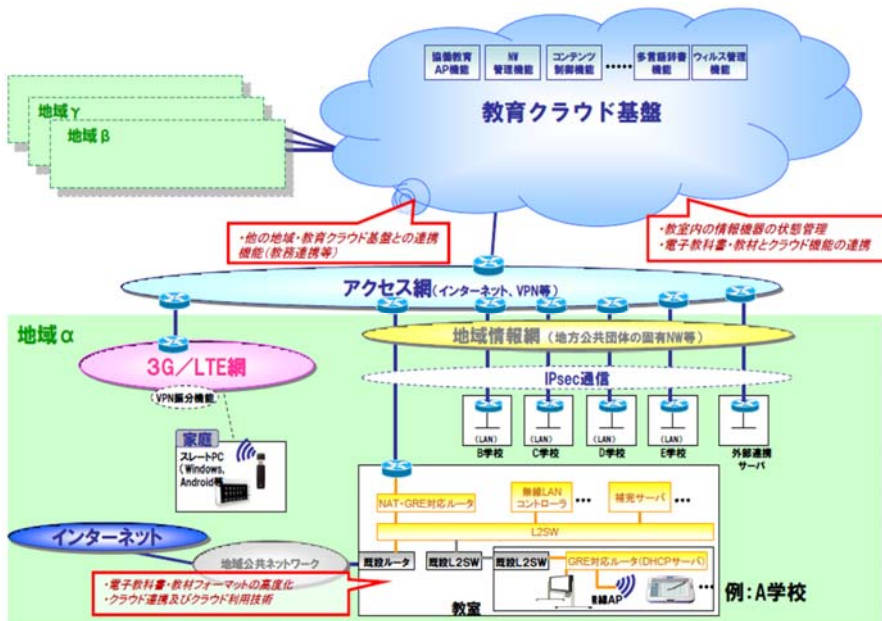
協働教育AP機能

NW管理機能

コンテンツ制御機能

多言語辞書機能

ウィルス管理機能

教育クラウド基盤

地域γ

地域β

・他の地域・教育クラウド基盤との連携機能（教務連携等）

・教室内の情報機器の状態管理
・電子教科書・教材とクラウド機能の連携

アクセス網（インターネット、VPN等）

地域α

3G／LTE網

VPN振分機能

家庭

スレートPC（Windows、Android等）

地域情報網（地方公共団体の固有NW等）

IPsec通信

（LAN）
B学校

（LAN）
C学校

（LAN）
D学校

（LAN）
E学校

外部連携サーバ

NAT・GRE対応ルータ

無線LANコントローラ

補完サーバ

L2SW

インターネット

地域公共ネットワーク

既設ルータ

既設L2SW

既設L2SW

GRE対応ルータ（DHCPサーバ）

無線AP

・電子教科書・教材フォーマットの高度化
・クラウド連携及びクラウド利用技術

教室

例：A学校